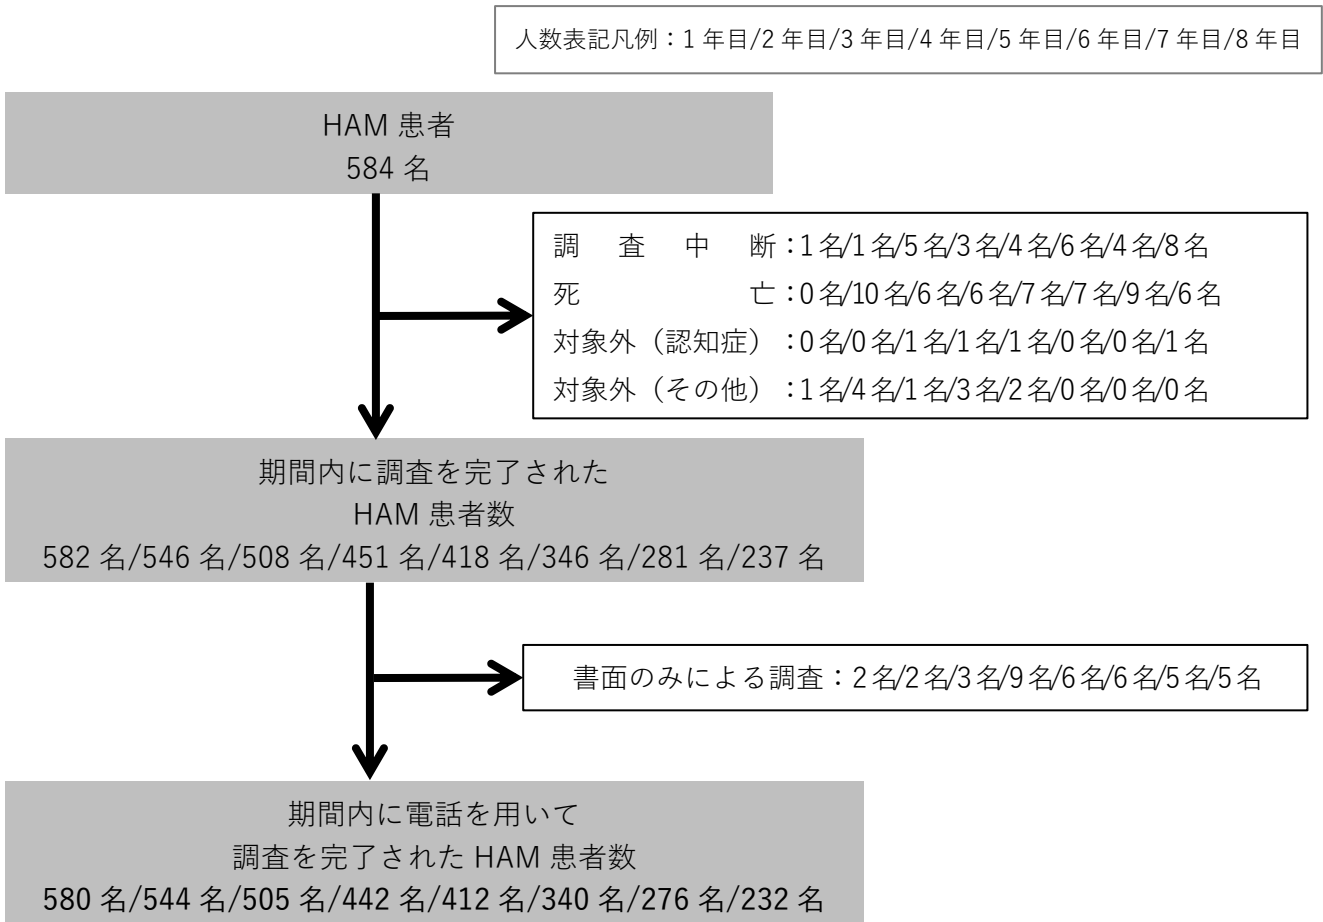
人数表記凡例：1 年目/2 年目/3 年目/4 年目/5 年目/6 年目/7 年目/8 年目

HAM 患者
584 名

調　査　中　断：1名/1名/5名/3名/4名/6名/4名/8名
死　　　　　亡：0名/10名/6名/6名/7名/7名/9名/6名
対象外（認知症）：0名/0名/1名/1名/1名/0名/0名/1名
対象外（その他）：1名/4名/1名/3名/2名/0名/0名/0名

期間内に調査を完了された
HAM 患者数
582 名/546 名/508 名/451 名/418 名/346 名/281 名/237 名

書面のみによる調査：2名/2名/3名/9名/6名/6名/5名/5名

期間内に電話を用いて
調査を完了された HAM 患者数
580 名/544 名/505 名/442 名/412 名/340 名/276 名/232 名